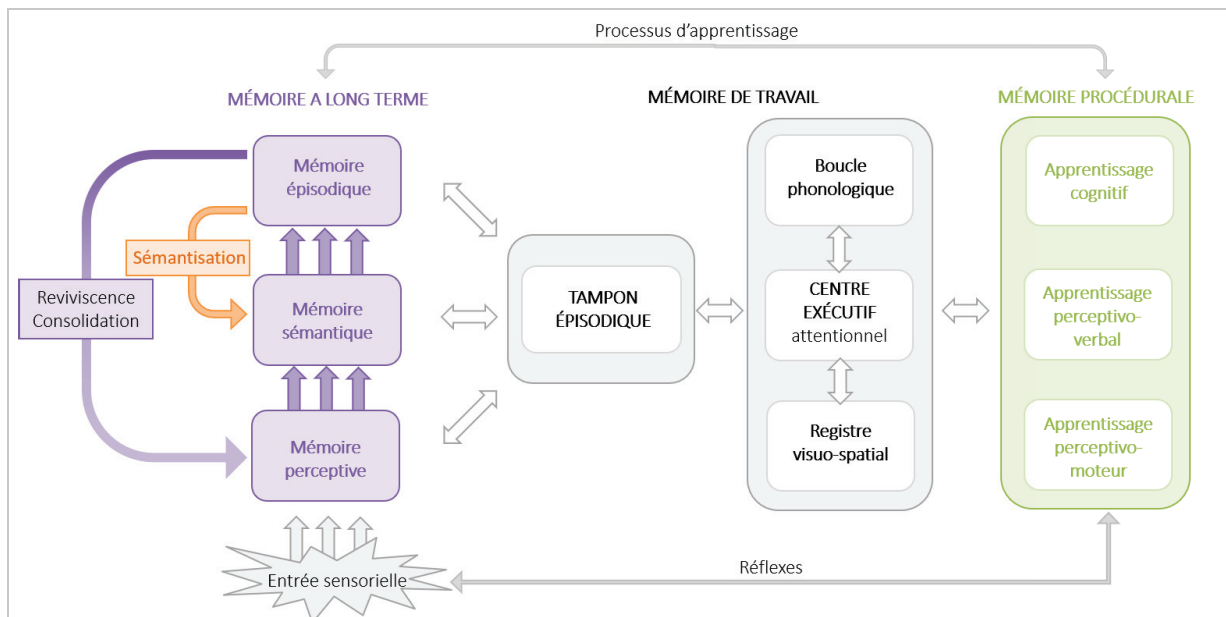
Processus d'apprentissage

MÉMOIRE A LONG TERME

Mémoire épisodique

Sémantisation

Reviviscence Consolidation

Mémoire sémantique

Mémoire perceptive

Entrée sensorielle

MÉMOIRE DE TRAVAIL

TAMPON ÉPISODIQUE

Boucle phonologique

CENTRE EXÉCUTIF attentionnel

Registre visuo-spatial

MÉMOIRE PROCÉDURALE

Apprentissage cognitif

Apprentissage perceptivo-verbal

Apprentissage perceptivo-moteur

Réflexes